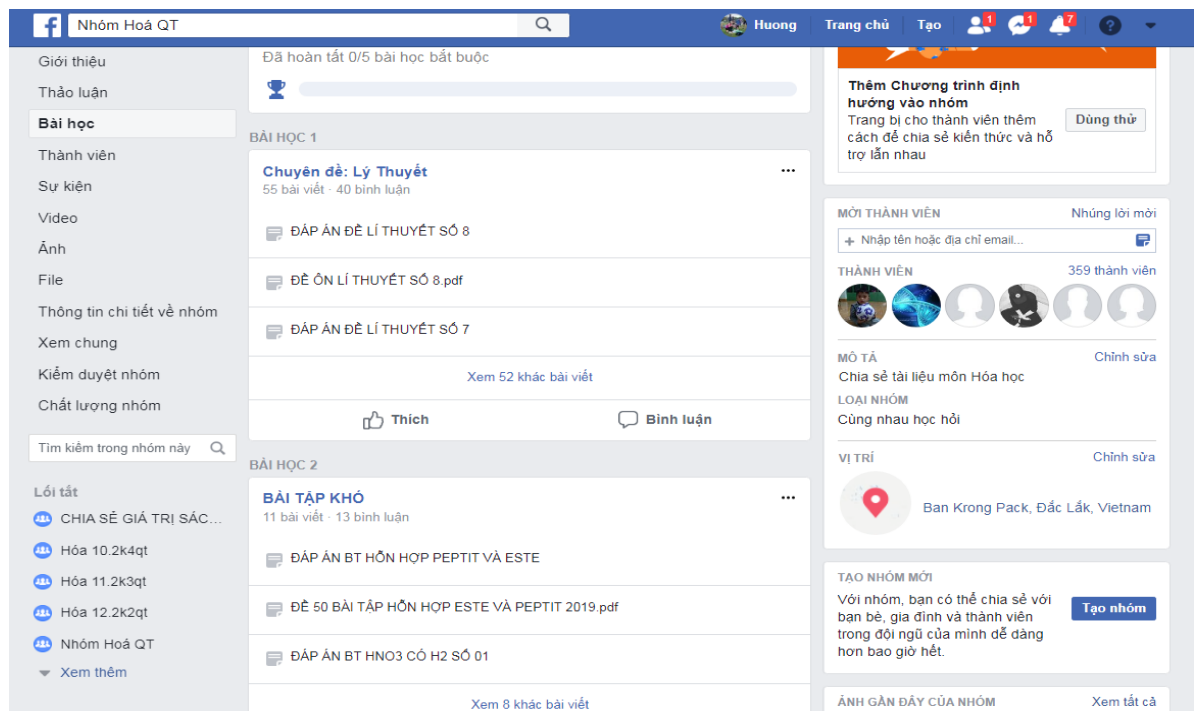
Nhóm Hoá QT

Huong Trang chủ Tạo 1 1 7

Giới thiệu
Thảo luận
Bài học
Thành viên
Sự kiện
Video
Ảnh
File
Thông tin chi tiết về nhóm
Xem chung
Kiểm duyệt nhóm
Chất lượng nhóm

Tìm kiếm trong nhóm này

Lối tắt
CHIA SẺ GIÁ TRỊ SÁC...
Hóa 10.2k4qt
Hóa 11.2k3qt
Hóa 12.2k2qt
Nhóm Hoá QT
Xem thêm

Đã hoàn tất 0/5 bài học bắt buộc

BÀI HỌC 1

Chuyên đề: Lý Thuyết
55 bài viết · 40 bình luận

ĐÁP ÁN ĐỀ LÍ THUYẾT SỐ 8

ĐỀ ÔN LÍ THUYẾT SỐ 8.pdf

ĐÁP ÁN ĐỀ LÍ THUYẾT SỐ 7

Xem 52 khác bài viết

Thích Bình luận

BÀI HỌC 2

BÀI TẬP KHÓ
11 bài viết · 13 bình luận

ĐÁP ÁN BT HỖN HỢP PEPTIT VÀ ESTE

ĐỀ 50 BÀI TẬP HỖN HỢP ESTE VÀ PEPTIT 2019.pdf

ĐÁP ÁN BT HNO3 CÓ H2 SỐ 01

Xem 8 khác bài viết

Thêm Chương trình định hướng vào nhóm
Trang bị cho thành viên thêm cách để chia sẻ kiến thức và hỗ trợ lẫn nhau
Dùng thử

MỜI THÀNH VIÊN Nhúng lời mời
Nhập tên hoặc địa chỉ email...

THÀNH VIÊN 359 thành viên

MÔ TẢ Chỉnh sửa
Chia sẻ tài liệu môn Hóa học
LOẠI NHÓM
Cùng nhau học hỏi

VỊ TRÍ Chỉnh sửa
Ban Krong Pack, Đắc Lắk, Vietnam

TẠO NHÓM MỚI
Với nhóm, bạn có thể chia sẻ với bạn bè, gia đình và thành viên trong đội ngũ của mình dễ dàng hơn bao giờ hết.
Tạo nhóm

ẢNH GẦN ĐÂY CỦA NHÓM Xem tất cả